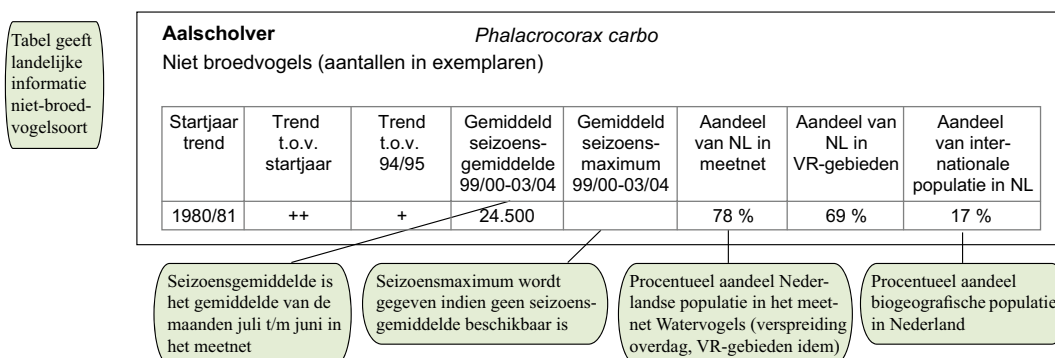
Tabel geeft landelijke informatie niet-broedvogelsoort

**Aalscholver** *Phalacrocorax carbo*

Niet broedvogels (aantallen in exemplaren)

| Startjaar trend | Trend t.o.v. startjaar | Trend t.o.v. 94/95 | Gemiddeld seizoensgemiddelde 99/00-03/04 | Gemiddeld seizoensmaximum 99/00-03/04 | Aandeel van NL in meetnet | Aandeel van NL in VR-gebieden | Aandeel van internationale populatie in NL |
|---|---|---|---|---|---|---|---|
| 1980/81 | ++ | + | 24.500 | | 78 % | 69 % | 17 % |

Seizoensgemiddelde is het gemiddelde van de maanden juli t/m juni in het meetnet

Seizoensmaximum wordt gegeven indien geen seizoensgemiddelde beschikbaar is

Procentueel aandeel Nederlandse populatie in het meetnet Watervogels (verspreiding overdag, VR-gebieden idem)

Procentueel aandeel biogeografische populatie in Nederland